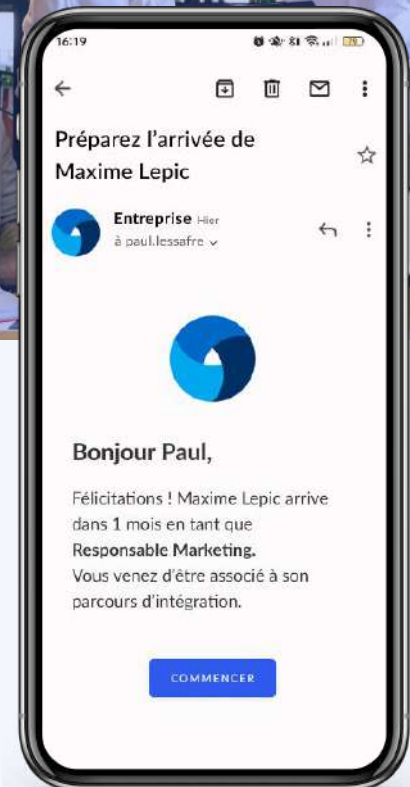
16:19

Préparez l'arrivée de Maxime Lepic

Entreprise Hier
à paul.lessafre

Bonjour Paul,

Félicitations ! Maxime Lepic arrive dans 1 mois en tant que Responsable Marketing.
Vous venez d'être associé à son parcours d'intégration.

COMMENCER